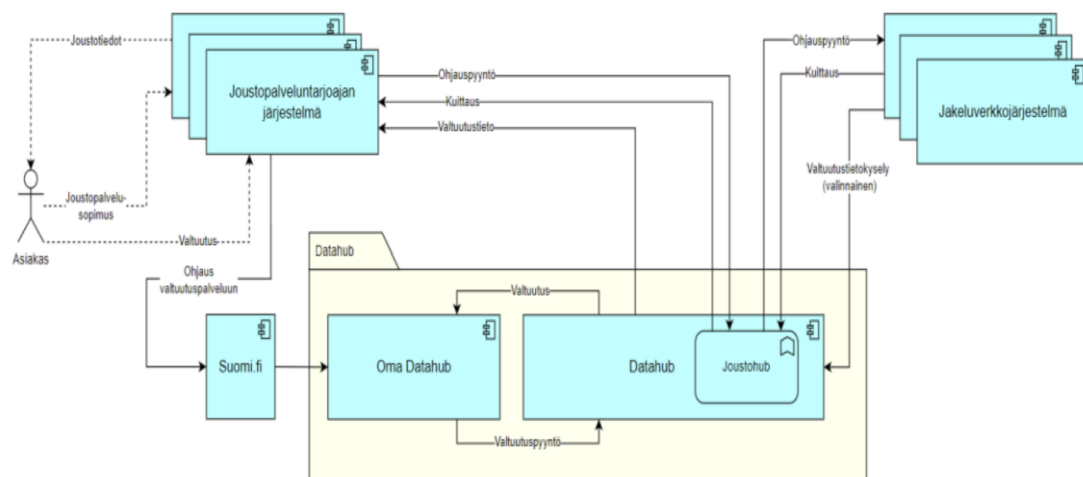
Joustotiedot

Joustopalveluntarjoajan järjestelmä

Ohjauspyyntö

Kuittaus

Valtuutustieto

Ohjauspyyntö

Kuittaus

Jakeluverkkojärjestelmä

Valtuutustietokysely (valinnainen)

Joustopalvelusopimus

Valtuutus

Asiakas

Datahub

Ohjaus valtuutuspalveluun

Valtuutus

Suomi.fi

Oma Datahub

Datahub

Joustohub

Valtuutuspyyntö